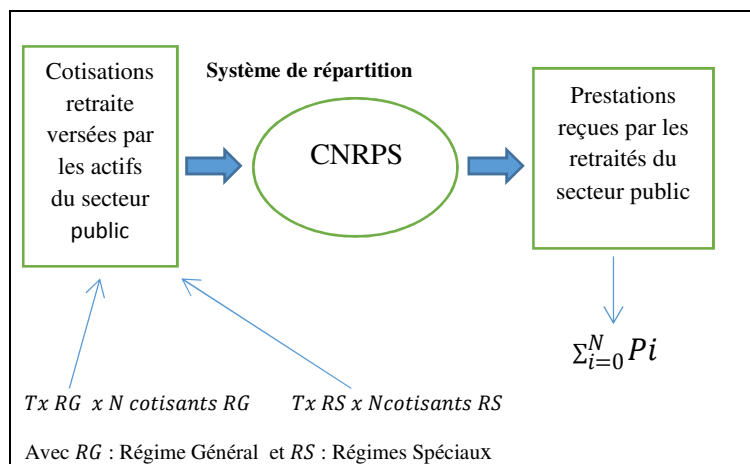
Cotisations retraite versées par les actifs du secteur public

Système de répartition

CNRPS

Prestations reçues par les retraités du secteur public

$\Sigma_{i=0}^{N} Pi$

$Tx\ RG\ \ x\ N\ cotisants\ RG$

$Tx\ RS\ x\ Ncotisants\ RS$

Avec $RG$ : Régime Général et $RS$ : Régimes Spéciaux